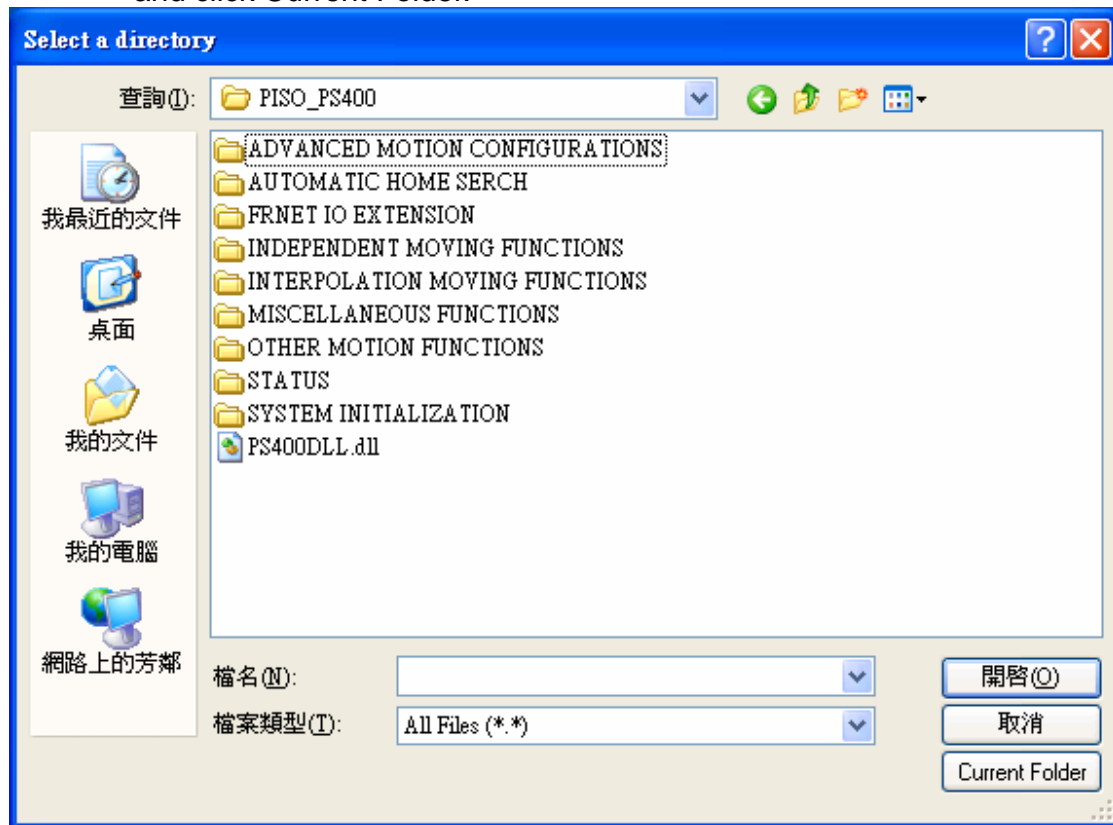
and click Current Folder.

Select a directory

查詢(I): PISO_PS400

我最近的文件
桌面
我的文件
我的電腦
網路上的芳鄰

ADVANCED MOTION CONFIGURATIONS
AUTOMATIC HOME SERCH
FRNET IO EXTENSION
INDEPENDENT MOVING FUNCTIONS
INTERPOLATION MOVING FUNCTIONS
MISCELLANEOUS FUNCTIONS
OTHER MOTION FUNCTIONS
STATUS
SYSTEM INITIALIZATION
PS400DLL.dll

檔名(N):
檔案類型(T): All Files (*.*)

開啓(O)
取消
Current Folder